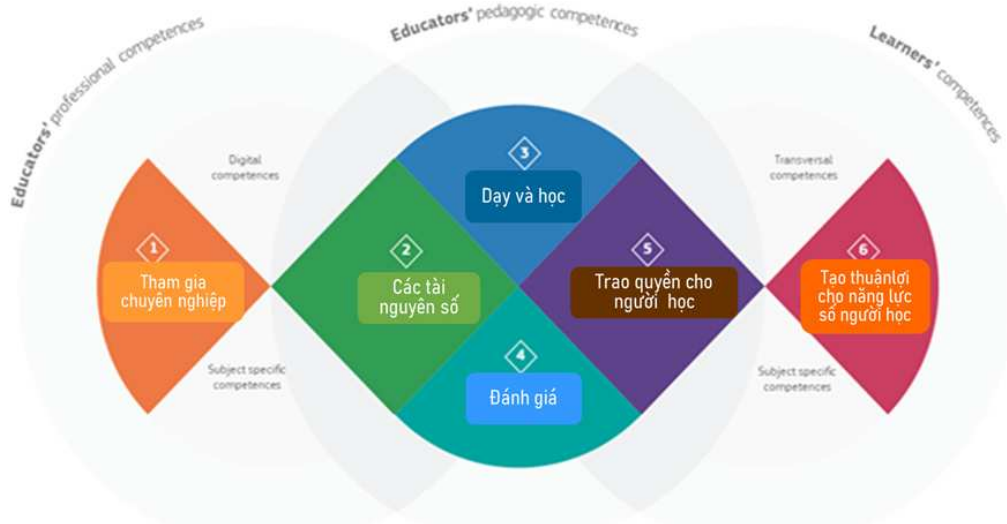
Educators' professional competences

Educators' pedagogic competences

Learners' competences

Digital competences

Transversal competences

3
Dạy và học

1
Tham gia chuyên nghiệp

2
Các tài nguyên số

5
Trao quyền cho người học

6
Tạo thuận lợi cho năng lực số người học

4
Đánh giá

Subject specific competences

Subject specific competences